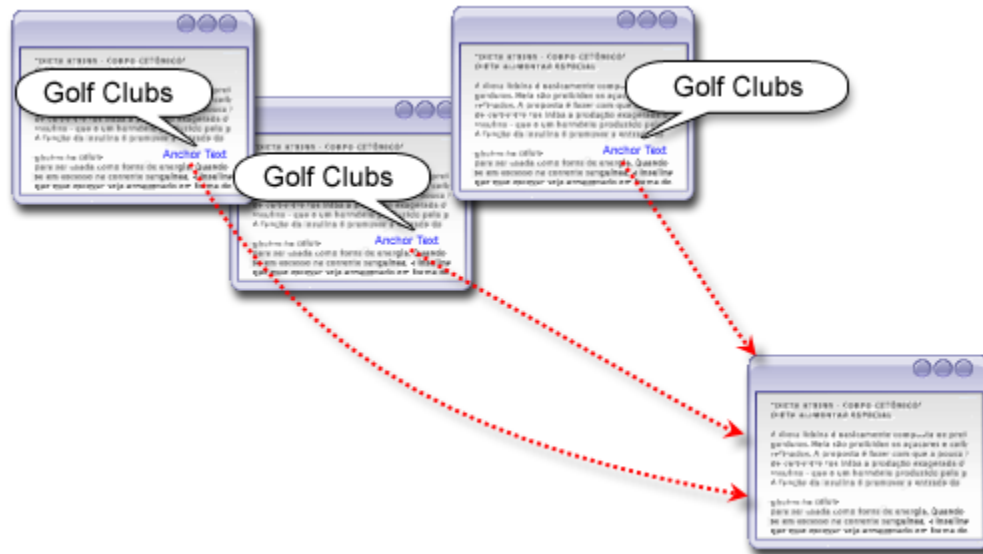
Golf Clubs

Anchor Text

Golf Clubs

Anchor Text

Golf Clubs

Anchor Text

"DIETA ATKINS - CORPO CETÔNICO"
DIETA ALIMENTAR ESPECIAL

A dieta Atkins é basicamente composta de proteínas e gorduras. Nela são proibidos os açúcares e carboidratos refinados. A proposta é fazer com que a pouca ingestão de carboidratos não induza a produção exagerada de insulina - que é um hormônio produzido pelo pâncreas. A função da insulina é promover a entrada da glicose na célula

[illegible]
para ser usada como fonte de energia. Quando há glicose em excesso na corrente sanguínea, a insulina faz com que ela seja armazenada na forma de gordura.